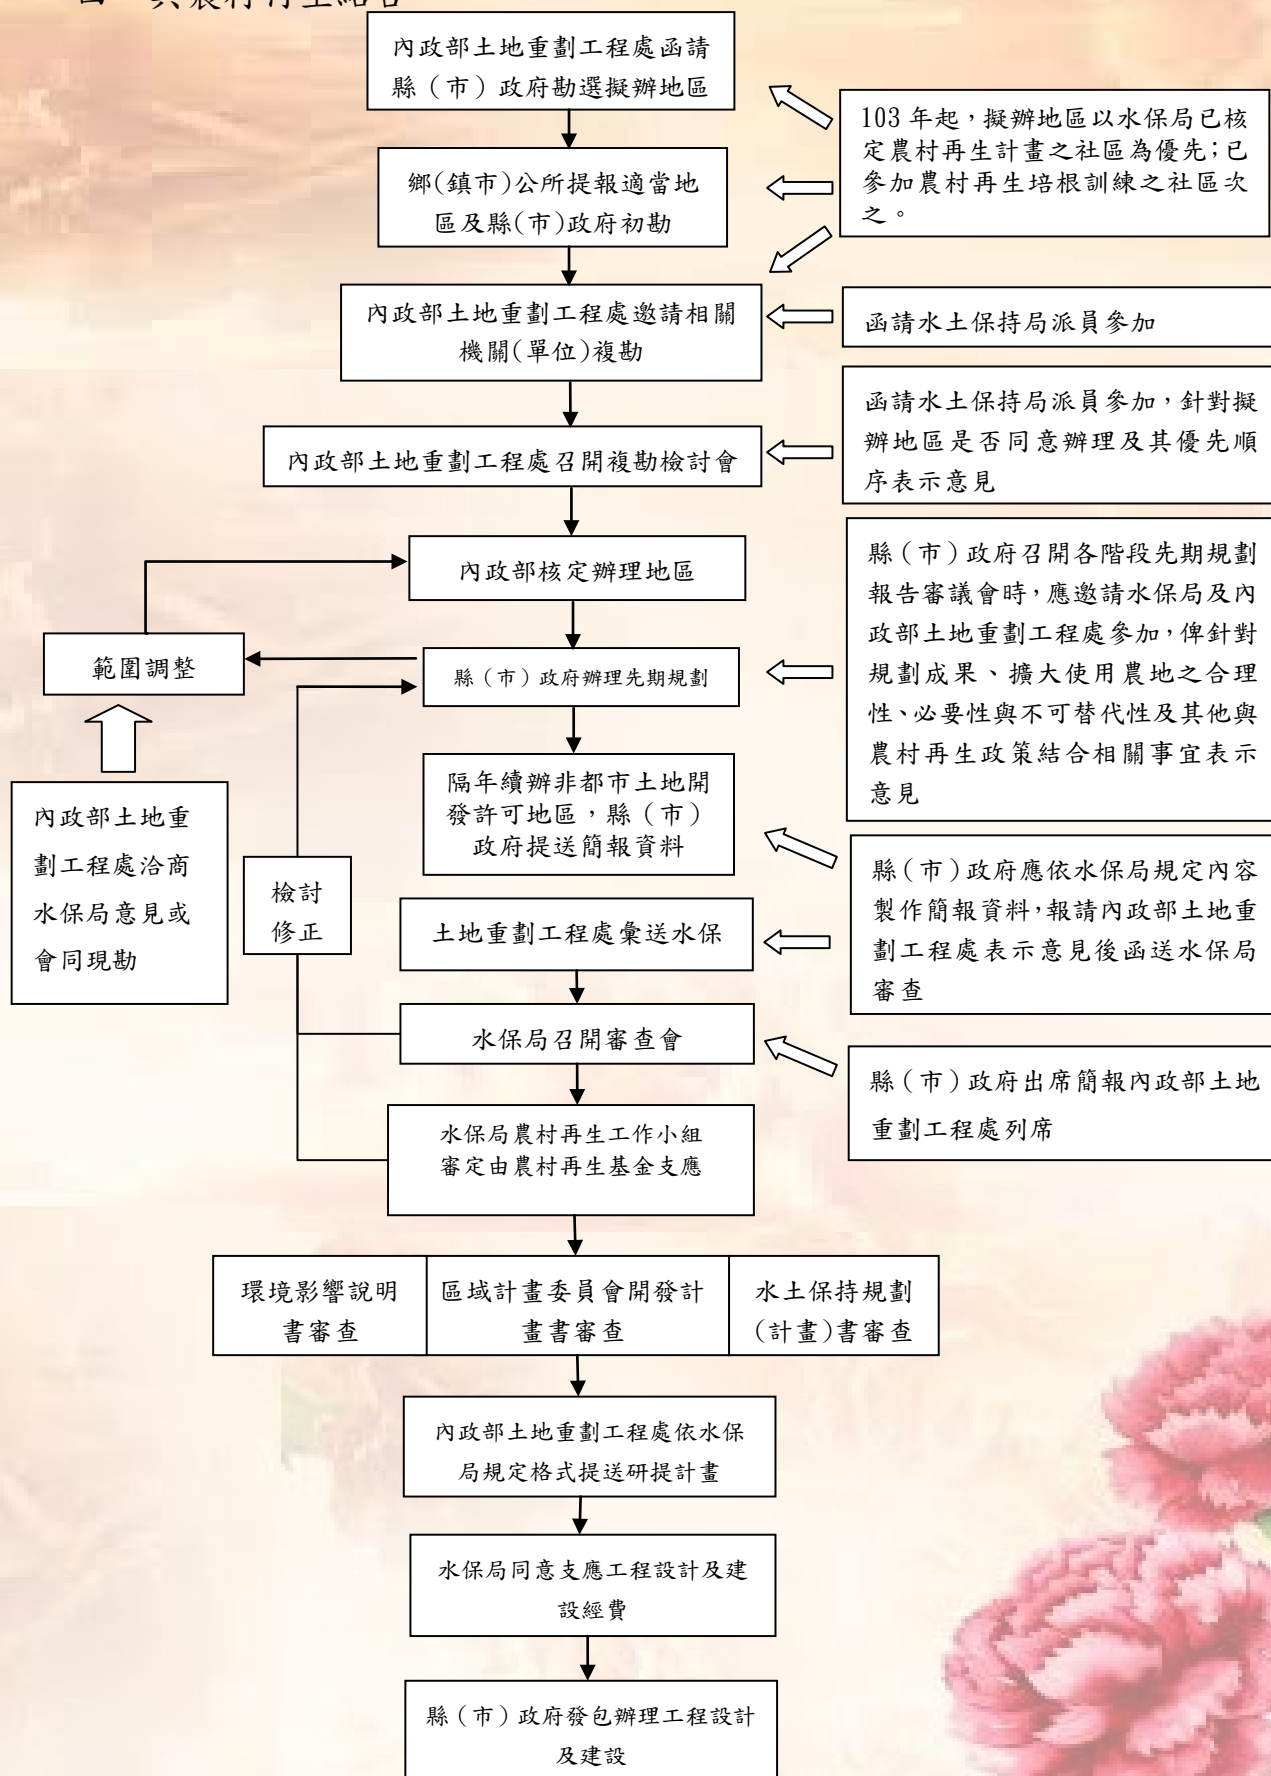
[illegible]與農村再生結合

內政部土地重劃工程處函請縣（市）政府勘選擬辦地區

103 年起，擬辦地區以水保局已核定農村再生計畫之社區為優先;已參加農村再生培根訓練之社區次之。

鄉(鎮市)公所提報適當地區及縣(市)政府初勘

內政部土地重劃工程處邀請相關機關(單位)複勘

函請水土保持局派員參加

內政部土地重劃工程處召開複勘檢討會

函請水土保持局派員參加，針對擬辦地區是否同意辦理及其優先順序表示意見

內政部核定辦理地區

縣（市）政府召開各階段先期規劃報告審議會時，應邀請水保局及內政部土地重劃工程處參加，俾針對規劃成果、擴大使用農地之合理性、必要性與不可替代性及其他與農村再生政策結合相關事宜表示意見

範圍調整

縣（市）政府辦理先期規劃

內政部土地重劃工程處洽商水保局意見或會同現勘

隔年續辦非都市土地開發許可地區，縣（市）政府提送簡報資料

縣（市）政府應依水保局規定內容製作簡報資料，報請內政部土地重劃工程處表示意見後函送水保局審查

檢討修正

土地重劃工程處彙送水保

水保局召開審查會

縣（市）政府出席簡報內政部土地重劃工程處列席

水保局農村再生工作小組審定由農村再生基金支應

| 環境影響說明書審查 | 區域計畫委員會開發計畫書審查 | 水土保持規劃(計畫)書審查 |
|---|---|---|

內政部土地重劃工程處依水保局規定格式提送研提計畫

水保局同意支應工程設計及建設經費

縣（市）政府發包辦理工程設計及建設